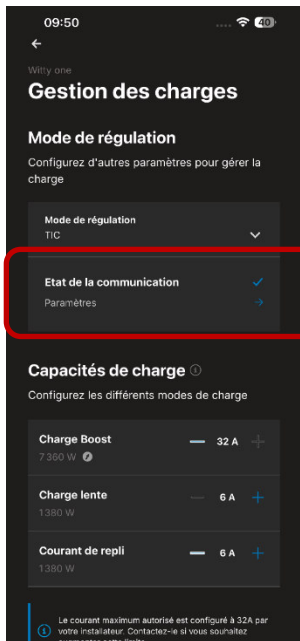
09:50
40
←
Witty one
Gestion des charges

Mode de régulation
Configurez d'autres paramètres pour gérer la charge

Mode de régulation
TIC

Etat de la communication
Paramètres

Capacités de charge
Configurez les différents modes de charge

Charge Boost
7360 W
— 32 A +

Charge lente
1380 W
— 6 A +

Courant de repli
1380 W
— 6 A +

Le courant maximum autorisé est configuré à 32A par votre installateur. Contactez-le si vous souhaitez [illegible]